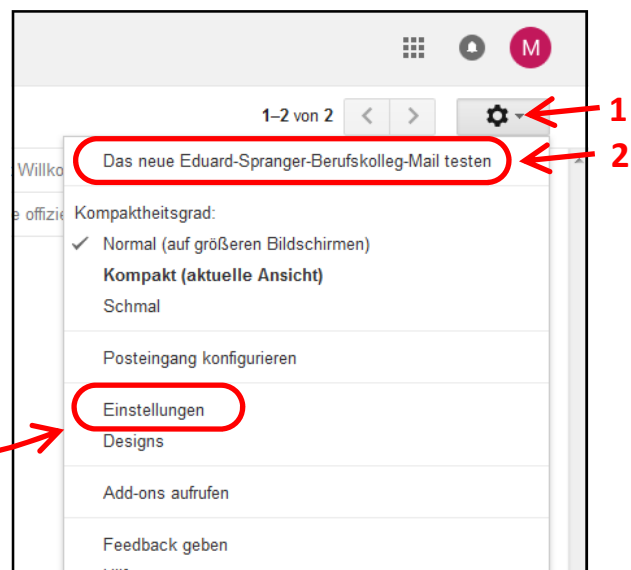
M

1–2 von 2

1

Willko

Das neue Eduard-Spranger-Berufskolleg-Mail testen

2

e offizie

Kompaktheitsgrad:

✓ Normal (auf größeren Bildschirmen)

**Kompakt (aktuelle Ansicht)**

Schmal

Posteingang konfigurieren

Einstellungen

Designs

Add-ons aufrufen

Feedback geben

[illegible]